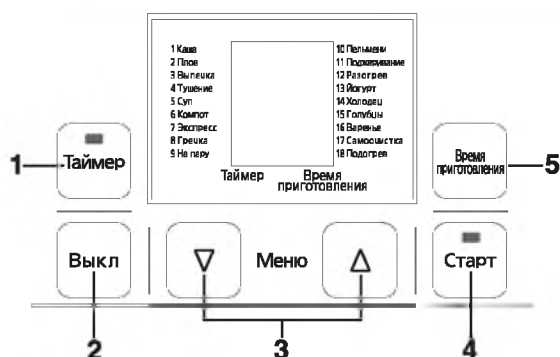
1 Каша
2 Плов
3 Выпечка
4 Тушение
5 Суп
6 Компот
7 Экспресс
8 Гречка
9 На пару

10 Пельмени
11 Поджаривание
12 Разогрев
13 Йогурт
14 Холодец
15 Голубцы
16 Варенье
17 Самоочистка
18 Подогрев

Таймер
Время приготовления

1
Таймер

Время приготовления
5

Выкл
Меню
Старт

2
3
4